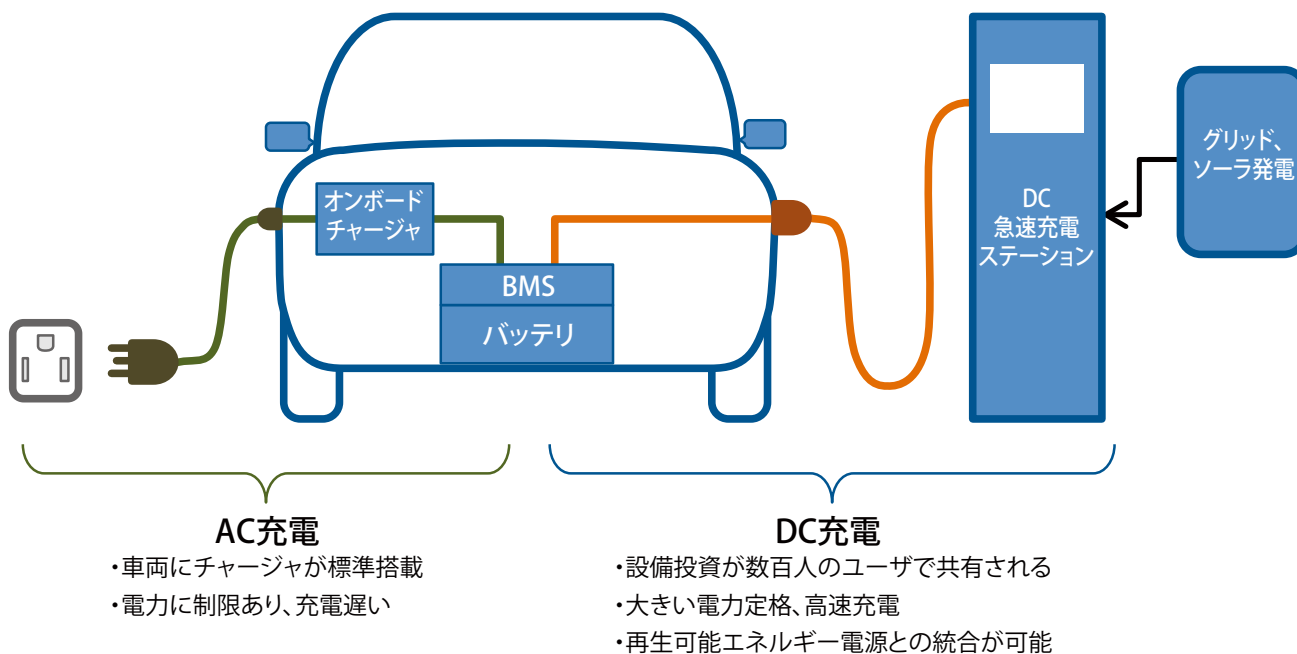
オンボード
チャージャ

BMS
バッテリ

DC
急速充電
ステーション

グリッド、
ソーラ発電

AC充電
・車両にチャージャが標準搭載
・電力に制限あり、充電遅い

DC充電
・設備投資が数百人のユーザで共有される
・大きい電力定格、高速充電
・再生可能エネルギー電源との統合が可能